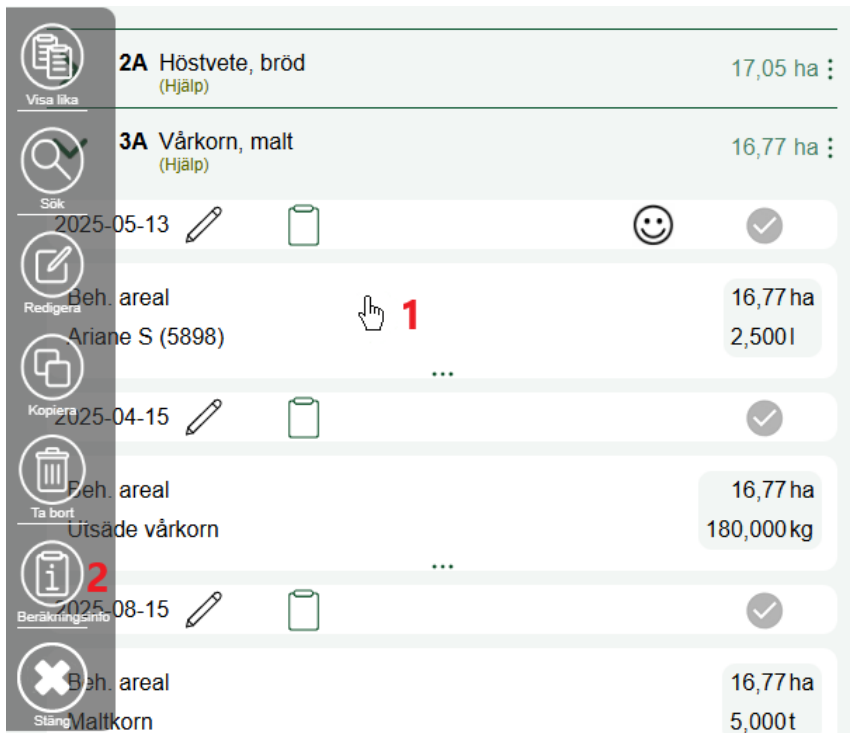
Visa lika

2A Höstvete, bröd
(Hjälp)
17,05 ha

Sök

3A Vårkorn, malt
(Hjälp)
16,77 ha

2025-05-13

Redigera

Beh. areal 16,77 ha
Ariane S (5898) 2,500 l

1

...

Kopiera

2025-04-15

Ta bort

Beh. areal 16,77 ha
Utsäde vårkorn 180,000 kg

...

2

Beräkningsinfo

2025-08-15

Beh. areal 16,77 ha
Maltkorn 5,000 t

Stäng